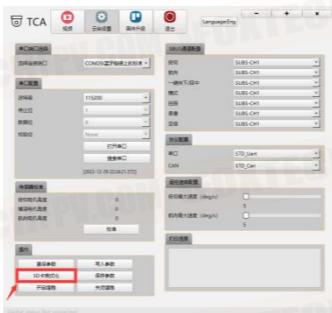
TCA

Language:Eng

串口配置

波特率 115200

打开串口

搜索串口

SBUS通道配置

SUBS-CH1

SUBS-CH1

SUBS-CH1

SUBS-CH1

SUBS-CH1

SUBS-CH1

SUBS-CH1

STD_Uart

STD_Can

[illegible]

5

5

重置参数

写入参数

SD卡格式化

保存参数

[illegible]

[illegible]